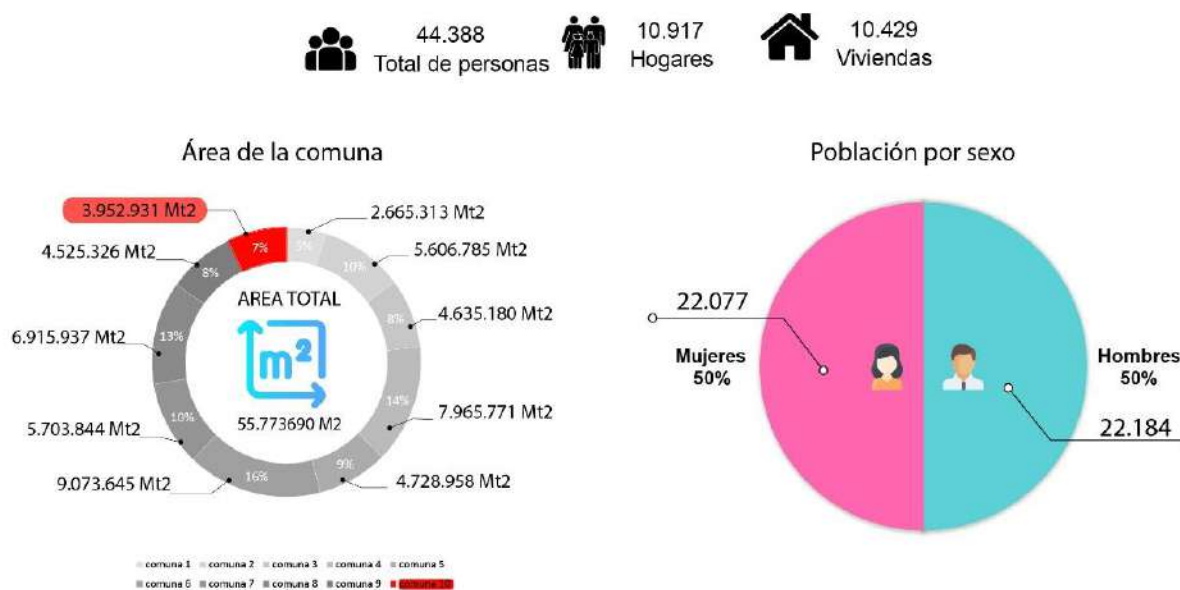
44.388
Total de personas

10.917
Hogares

10.429
Viviendas

Área de la comuna

3.952.931 Mt2
2.665.313 Mt2
5.606.785 Mt2
4.525.326 Mt2
4.635.180 Mt2
6.915.937 Mt2
7.965.771 Mt2
5.703.844 Mt2
9.073.645 Mt2
4.728.958 Mt2

7%
5%
10%
8%
8%
13%
14%
10%
9%
16%

AREA TOTAL
$m^2$
55.773690 M2

comuna 1 comuna 2 comuna 3 comuna 4 comuna 5
comuna 6 comuna 7 comuna 8 comuna 9 comuna 10

Población por sexo

22.077
Mujeres
50%

Hombres
50%
22.184